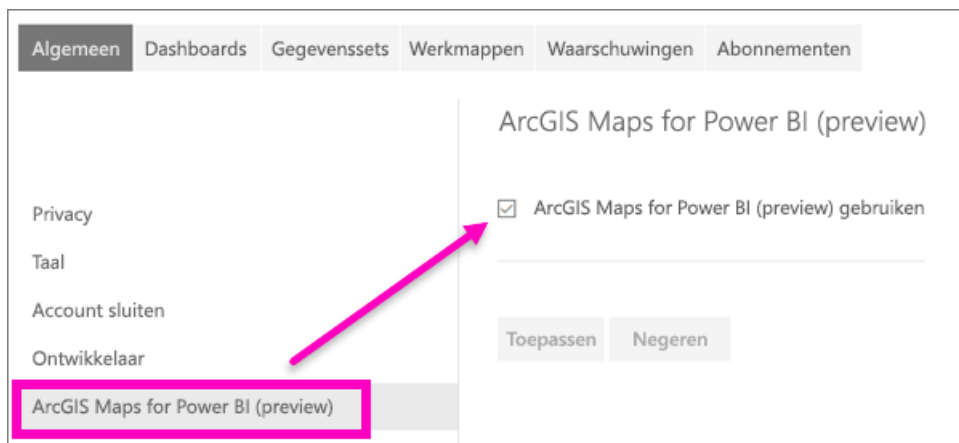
Algemeen Dashboards Gegevenssets Werkmappen Waarschuwingen Abonnementen

Privacy
Taal
Account sluiten
Ontwikkelaar
ArcGIS Maps for Power BI (preview)

ArcGIS Maps for Power BI (preview)

☑ ArcGIS Maps for Power BI (preview) gebruiken

Toepassen Negeren